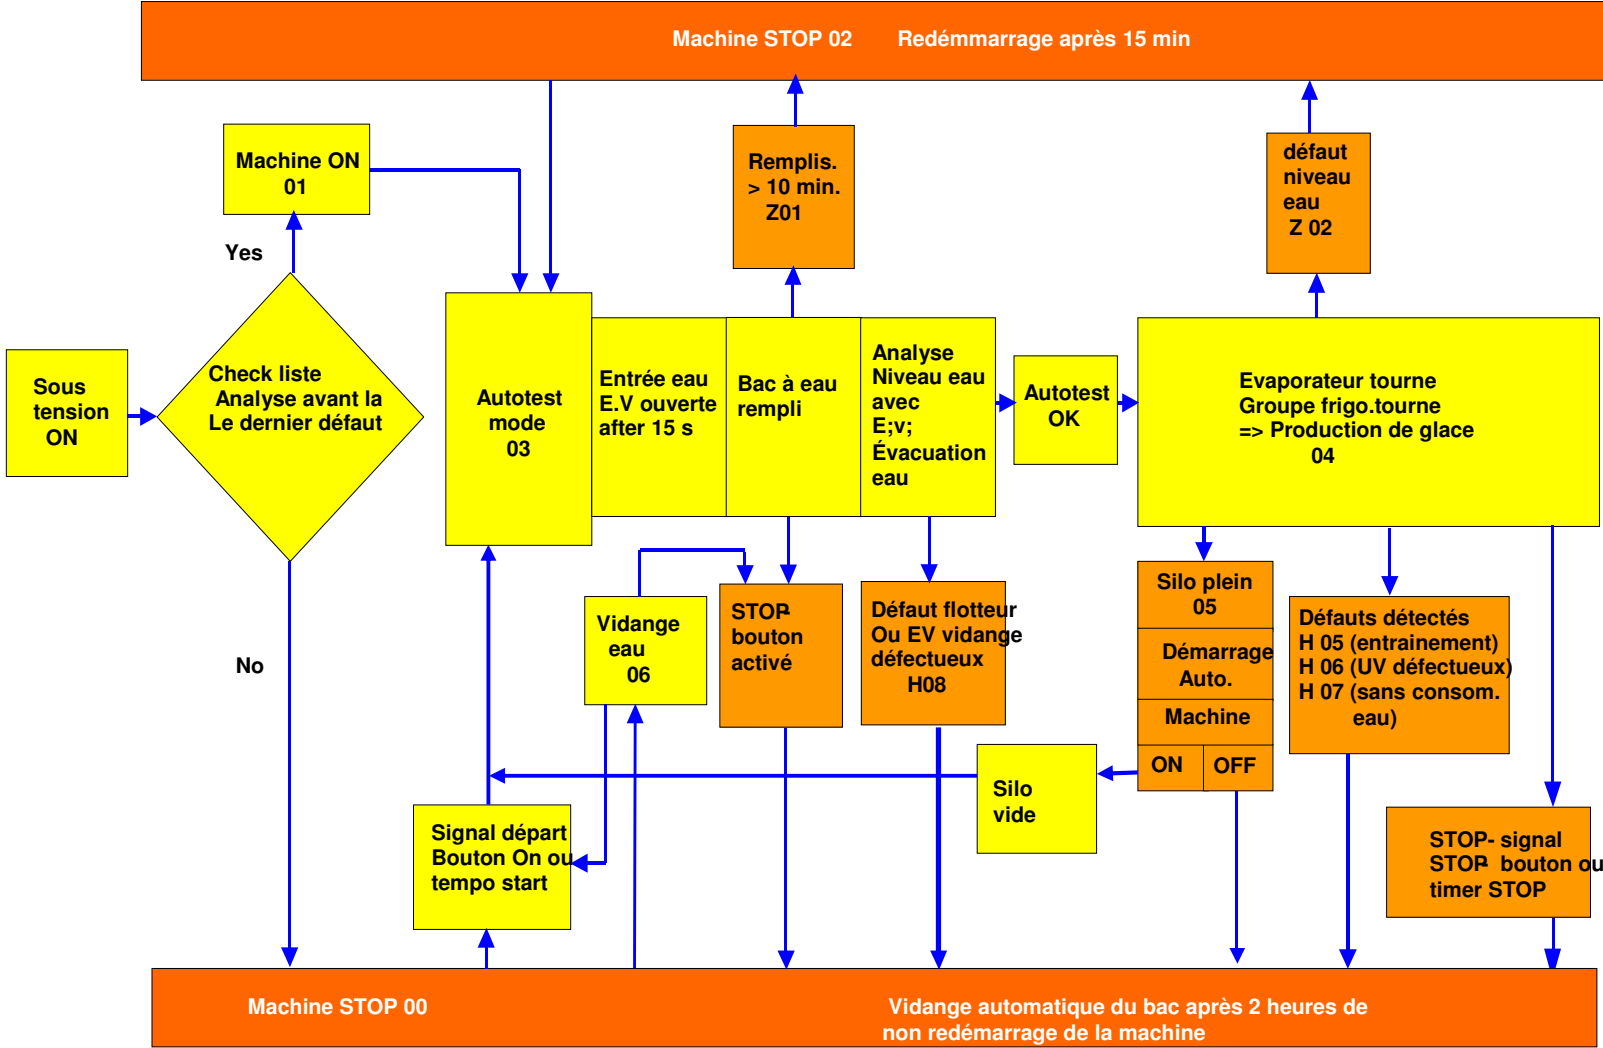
Machine STOP 02 Redémmarrage après 15 min

Machine ON 01

Remplis. > 10 min. Z01

défaut niveau eau Z 02

Yes

Sous tension ON

Check liste Analyse avant la Le dernier défaut

Autotest mode 03

Entrée eau E.V ouverte after 15 s

Bac à eau rempli

Analyse Niveau eau avec E;v; Évacuation eau

Autotest OK

Evaporateur tourne Groupe frigo.tourne => Production de glace 04

No

Vidange eau 06

STOP bouton activé

Défaut flotteur Ou EV vidange défectueux H08

Silo plein 05

Démarrage Auto.

Machine

ON

OFF

Défauts détectés H 05 (entrainement) H 06 (UV défectueux) H 07 (sans consom. eau)

Silo vide

Signal départ Bouton On ou tempo start

STOP- signal STOP bouton ou timer STOP

Machine STOP 00

Vidange automatique du bac après 2 heures de non redémarrage de la machine